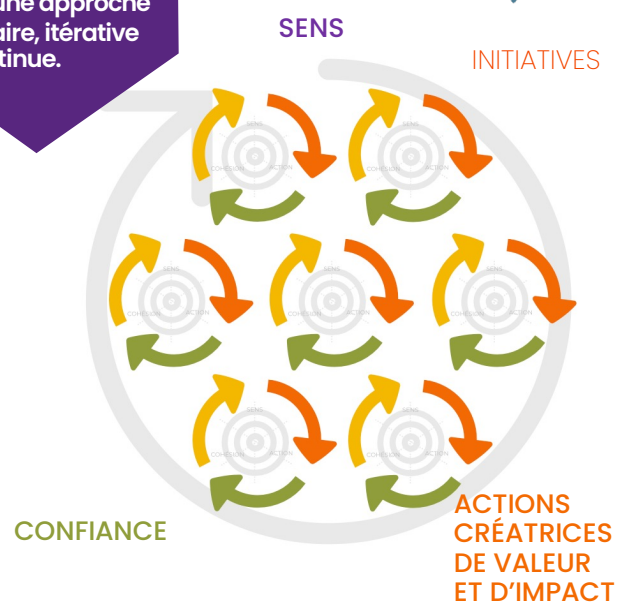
une approche
aire, itérative
tinue.

SENS

INITIATIVES

SENS
COHÉSION
ACTION

SENS
COHÉSION
ACTION

SENS
COHÉSION
ACTION

SENS
COHÉSION
ACTION

SENS
COHÉSION
ACTION

SENS
COHÉSION
ACTION

SENS
COHÉSION
ACTION

CONFIANCE

ACTIONS CRÉATRICES DE VALEUR ET D'IMPACT